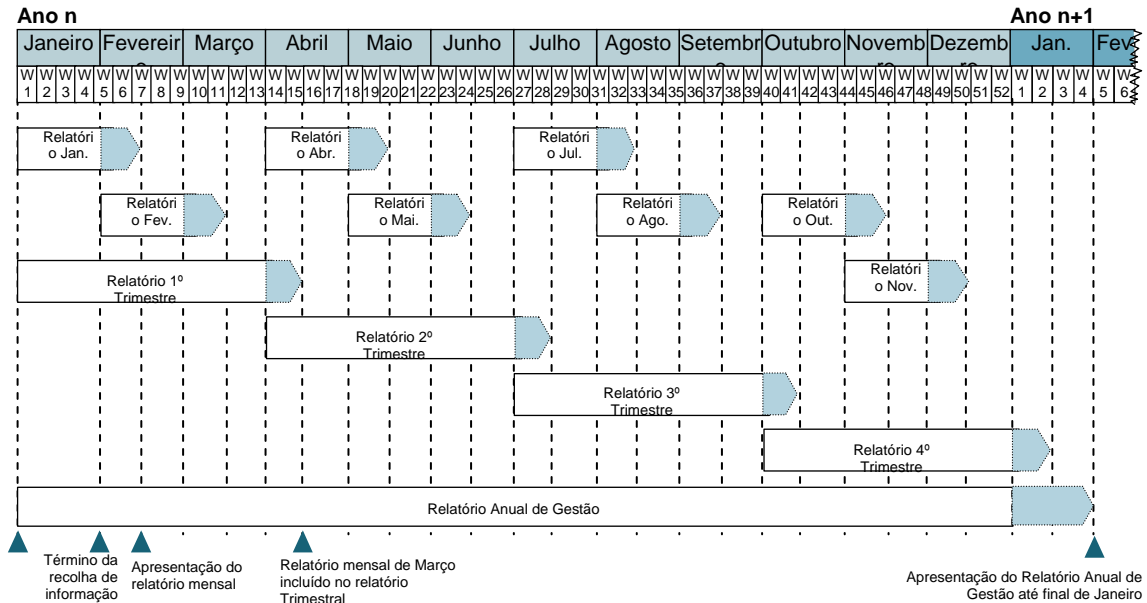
Ano n

Ano n+1

| Janeiro | Fevereir | Março | Abril | Maio | Junho | Julho | Agosto | Setembr | Outubro | Novemb | Dezemb | Jan. | Fev |
|---|---|---|---|---|---|---|---|---|---|---|---|---|---|

W 1, W 2, W 3, W 4, W 5, W 6, W 7, W 8, W 9, W 10, W 11, W 12, W 13, W 14, W 15, W 16, W 17, W 18, W 19, W 20, W 21, W 22, W 23, W 24, W 25, W 26, W 27, W 28, W 29, W 30, W 31, W 32, W 33, W 34, W 35, W 36, W 37, W 38, W 39, W 40, W 41, W 42, W 43, W 44, W 45, W 46, W 47, W 48, W 49, W 50, W 51, W 52, W 1, W 2, W 3, W 4, W 5, W 6

Relatório Jan.

Relatório Abr.

Relatório Jul.

Relatório Fev.

Relatório Mai.

Relatório Ago.

Relatório Out.

Relatório 1º Trimestre

Relatório Nov.

Relatório 2º Trimestre

Relatório 3º Trimestre

Relatório 4º Trimestre

Relatório Anual de Gestão

Término da recolha de informação

Apresentação do relatório mensal

Relatório mensal de Março incluído no relatório Trimestral

Apresentação do Relatório Anual de Gestão até final de Janeiro